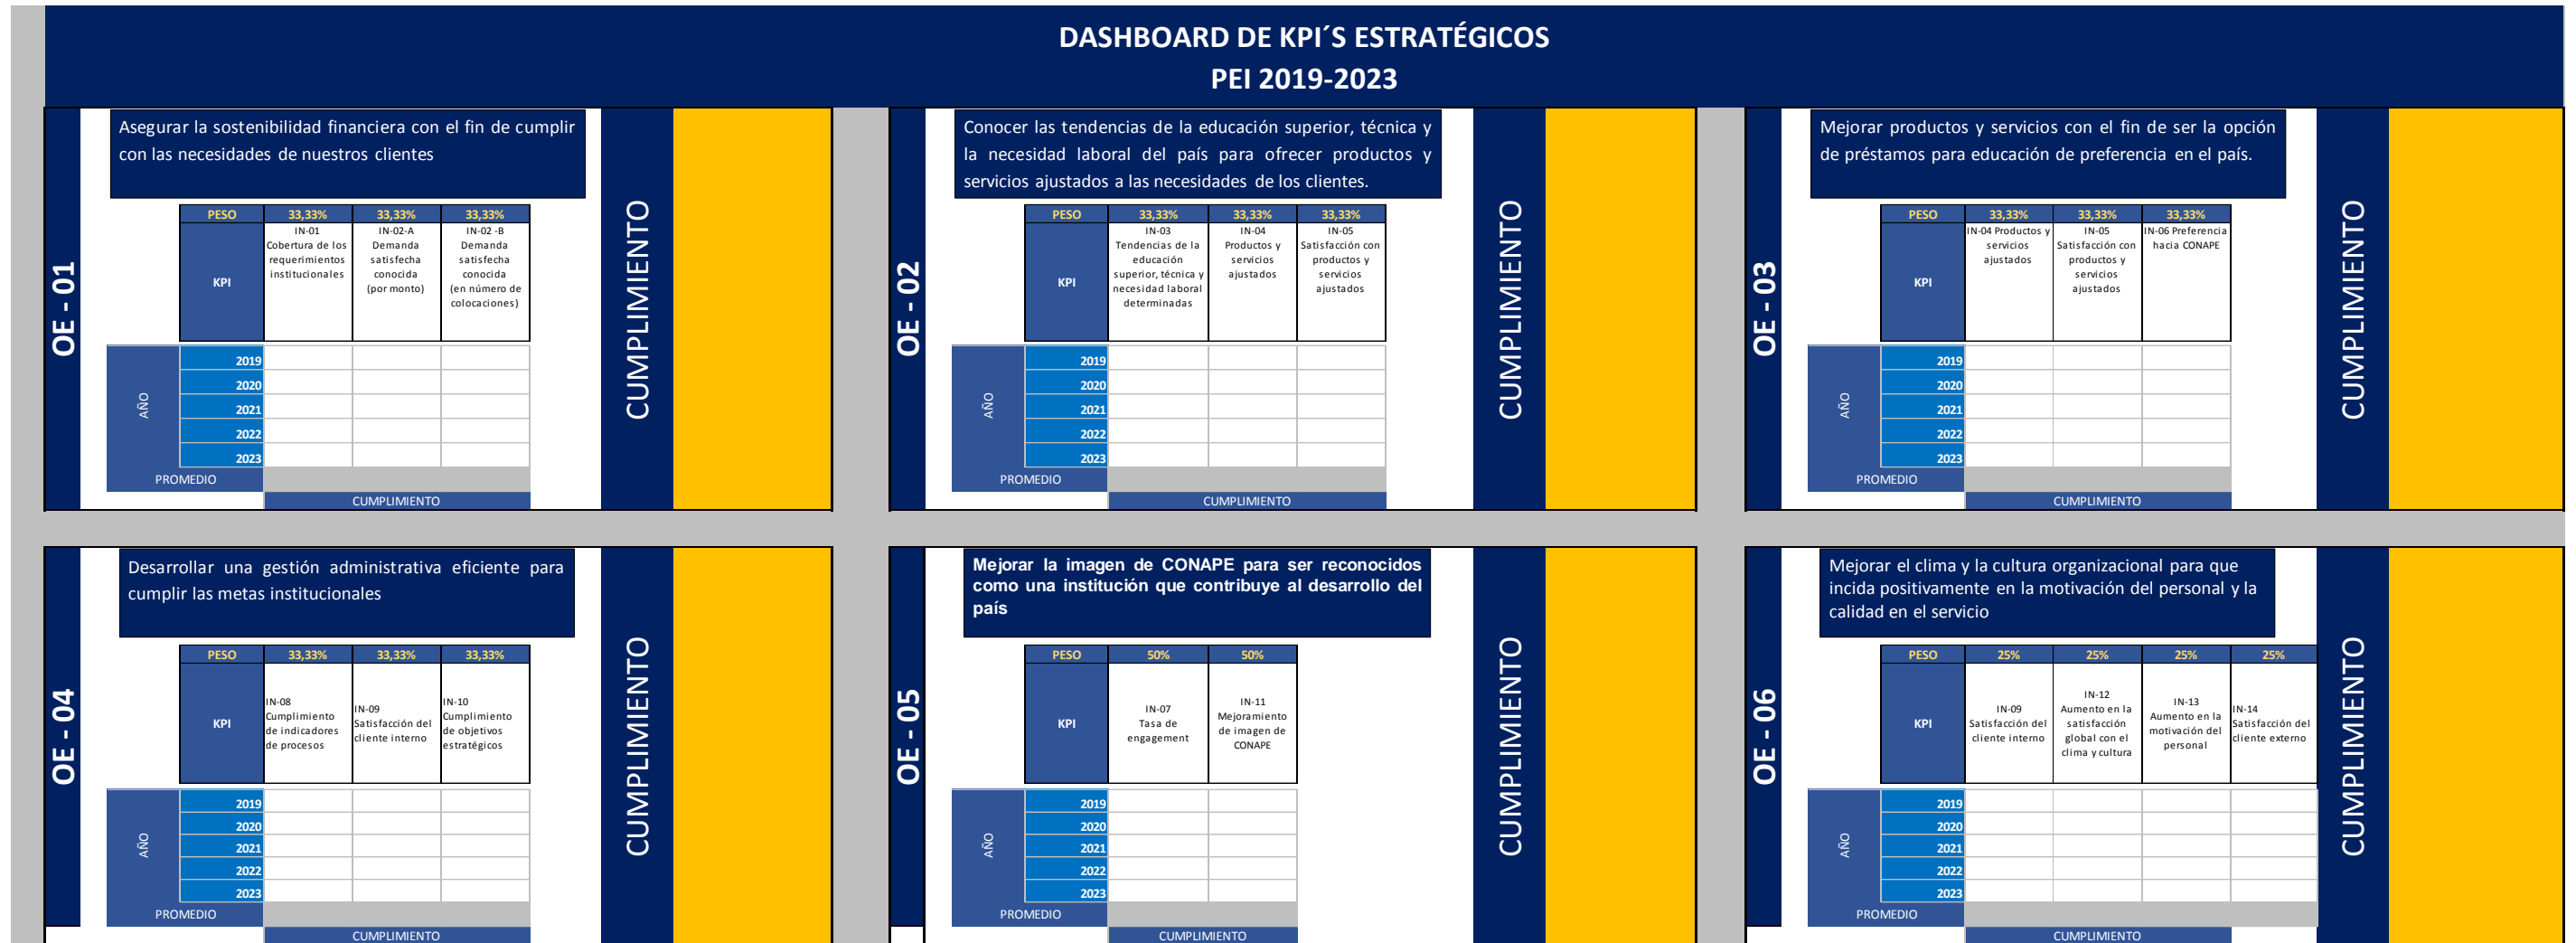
DASHBOARD DE KPI´S ESTRATÉGICOS
PEI 2019-2023

OE - 01

Asegurar la sostenibilidad financiera con el fin de cumplir con las necesidades de nuestros clientes

| PESO | 33,33% | 33,33% | 33,33% |
|---|---|---|---|
| KPI | IN-01 Cobertura de los requerimientos institucionales | IN-02-A Demanda satisfecha conocida (por monto) | IN-02 -B Demanda satisfecha conocida (en número de colocaciones) |
| AÑO 2019 | | | |
| 2020 | | | |
| 2021 | | | |
| 2022 | | | |
| 2023 | | | |
| PROMEDIO | | | |
| | CUMPLIMIENTO | | |

CUMPLIMIENTO

OE - 02

Conocer las tendencias de la educación superior, técnica y la necesidad laboral del país para ofrecer productos y servicios ajustados a las necesidades de los clientes.

| PESO | 33,33% | 33,33% | 33,33% |
|---|---|---|---|
| KPI | IN-03 Tendencias de la educación superior, técnica y necesidad laboral determinadas | IN-04 Productos y servicios ajustados | IN-05 Satisfacción con productos y servicios ajustados |
| AÑO 2019 | | | |
| 2020 | | | |
| 2021 | | | |
| 2022 | | | |
| 2023 | | | |
| PROMEDIO | | | |
| | CUMPLIMIENTO | | |

CUMPLIMIENTO

OE - 03

Mejorar productos y servicios con el fin de ser la opción de préstamos para educación de preferencia en el país.

| PESO | 33,33% | 33,33% | 33,33% |
|---|---|---|---|
| KPI | IN-04 Productos y servicios ajustados | IN-05 Satisfacción con productos y servicios ajustados | IN-06 Preferencia hacia CONAPE |
| AÑO 2019 | | | |
| 2020 | | | |
| 2021 | | | |
| 2022 | | | |
| 2023 | | | |
| PROMEDIO | | | |
| | CUMPLIMIENTO | | |

CUMPLIMIENTO

OE - 04

Desarrollar una gestión administrativa eficiente para cumplir las metas institucionales

| PESO | 33,33% | 33,33% | 33,33% |
|---|---|---|---|
| KPI | IN-08 Cumplimiento de indicadores de procesos | IN-09 Satisfacción del cliente interno | IN-10 Cumplimiento de objetivos estratégicos |
| AÑO 2019 | | | |
| 2020 | | | |
| 2021 | | | |
| 2022 | | | |
| 2023 | | | |
| PROMEDIO | | | |
| | CUMPLIMIENTO | | |

CUMPLIMIENTO

OE - 05

Mejorar la imagen de CONAPE para ser reconocidos como una institución que contribuye al desarrollo del país

| PESO | 50% | 50% |
|---|---|---|
| KPI | IN-07 Tasa de engagement | IN-11 Mejoramiento de imagen de CONAPE |
| AÑO 2019 | | |
| 2020 | | |
| 2021 | | |
| 2022 | | |
| 2023 | | |
| PROMEDIO | | |
| | CUMPLIMIENTO | |

CUMPLIMIENTO

OE - 06

Mejorar el clima y la cultura organizacional para que incida positivamente en la motivación del personal y la calidad en el servicio

| PESO | 25% | 25% | 25% | 25% |
|---|---|---|---|---|
| KPI | IN-09 Satisfacción del cliente interno | IN-12 Aumento en la satisfacción global con el clima y cultura | IN-13 Aumento en la motivación del personal | IN-14 Satisfacción del cliente externo |
| AÑO 2019 | | | | |
| 2020 | | | | |
| 2021 | | | | |
| 2022 | | | | |
| 2023 | | | | |
| PROMEDIO | | | | |
| | CUMPLIMIENTO | | | |

CUMPLIMIENTO